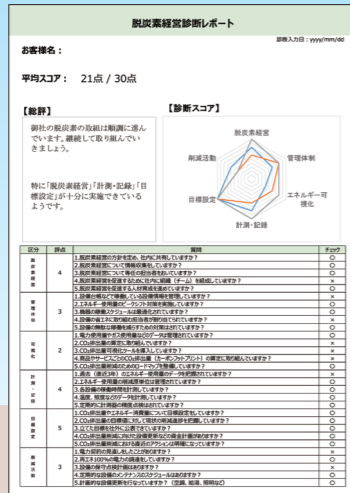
脱炭素経営診断レポート

診断入力日：yyyy/mm/dd

お客様名：

平均スコア： 21点 / 30点

【総評】

御社の脱炭素の取組は順調に進んでいます。継続して取り組んでいきましょう。

特に「脱炭素経営」「計測・記録」「目標設定」が十分に実施できているようです。

【診断スコア】

脱炭素経営
管理体制
エネルギー可視化
計測・記録
目標設定
削減活動

| 区分 | 評点 | 質問 | チェック |
|---|---|---|---|
| 脱炭素経営 | 4 | 1.脱炭素経営の方針を定め、社内に共有していますか？ | ○ |
| | | 2.脱炭素経営について情報収集をしていますか？ | ○ |
| | | 3.脱炭素経営について専任の担当者をおいていますか？ | × |
| | | 4.脱炭素経営を推進するための社内に組織（チーム）を組成していますか？ | ○ |
| | | 5.脱炭素経営を推進する人材育成を進めていますか？ | ○ |
| 管理体制 | 3 | 1.設備の稼動などを記録している設備情報を管理していますか？ | ○ |
| | | 2.エネルギー使用量のピークカット対策を実施していますか？ | × |
| | | 3.機器の稼働スケジュールは最適化されていますか？ | ○ |
| | | 4.設備の省エネに取り組む担当者が割り当てられていますか？ | × |
| | | 5.設備の稼動は稼働を減らすための対策がされていますか？ | ○ |
| 可視化 | 2 | 1.電力使用量やガス使用量などのデータは管理されていますか？ | ○ |
| | | 2.CO₂排出量の算定に取り組んでいますか？ | × |
| | | 3.CO₂排出量可視化ツールを導入していますか？ | × |
| | | 4.製品やサービスごとのCO₂排出量（カーボンフットプリント）の算定に取り組んでいますか？ | × |
| | | 5.CO₂排出量削減のためのロードマップを整備していますか？ | ○ |
| 計測・記録 | 4 | 1.拠点（施設別）のエネルギー使用量のデータを把握していますか？ | ○ |
| | | 2.エネルギー使用量の削減原単位は管理されていますか？ | × |
| | | 3.各設備の稼動時間を計測していますか？ | ○ |
| | | 4.温度、照度などのデータを計測していますか？ | ○ |
| | | 5.定期的に計測器の精度点検は行われていますか？ | ○ |
| 目標設定 | 5 | 1.CO₂排出量もしくはエネルギー消費量について目標設定をしていますか？ | ○ |
| | | 2.CO₂排出量の目標値に対して現状の削減達成率を把握していますか？ | ○ |
| | | 3.立てた目標を社外に公表できていますか？ | ○ |
| | | 4.CO₂排出量削減に向けた設備更新などの資金計画は決めていますか？ | ○ |
| | | 5.CO₂排出量削減における過去のアクションを評価になっていますか？ | ○ |
| 削減活動 | 3 | 1.電力契約の見直しをしたことがありますか？ | ○ |
| | | 2.再エネ100%の電力を調達していますか？ | × |
| | | 3.設備の保守点検計画はありますか？ | ○ |
| | | 4.空調的な設備のメンテナンスのスケジュールはありますか？ | × |
| | | 5.計画的な設備更新を行っていますか？（空調、給湯、照明など） | ○ |